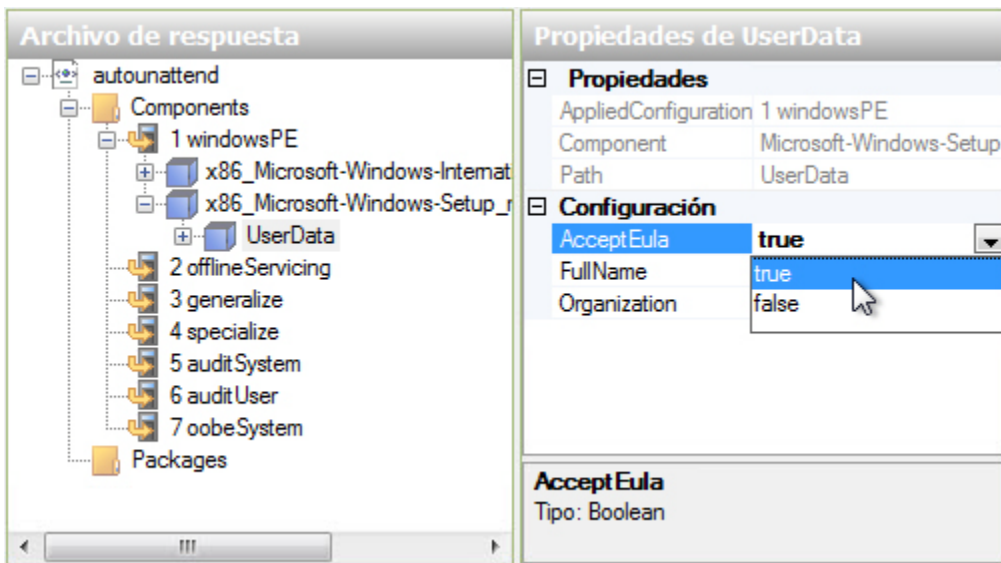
Archivo de respuesta

autounattend
Components
1 windowsPE
x86_Microsoft-Windows-Internat
x86_Microsoft-Windows-Setup_r
UserData
2 offlineServicing
3 generalize
4 specialize
5 auditSystem
6 auditUser
7 oobeSystem
Packages

Propiedades de UserData

Propiedades
| AppliedConfiguration | 1 windowsPE |
|---|---|
| Component | Microsoft-Windows-Setup |
| Path | UserData |

Configuración
| AcceptEula | true |
|---|---|
| FullName | true |
| Organization | false |

AcceptEula
Tipo: Boolean